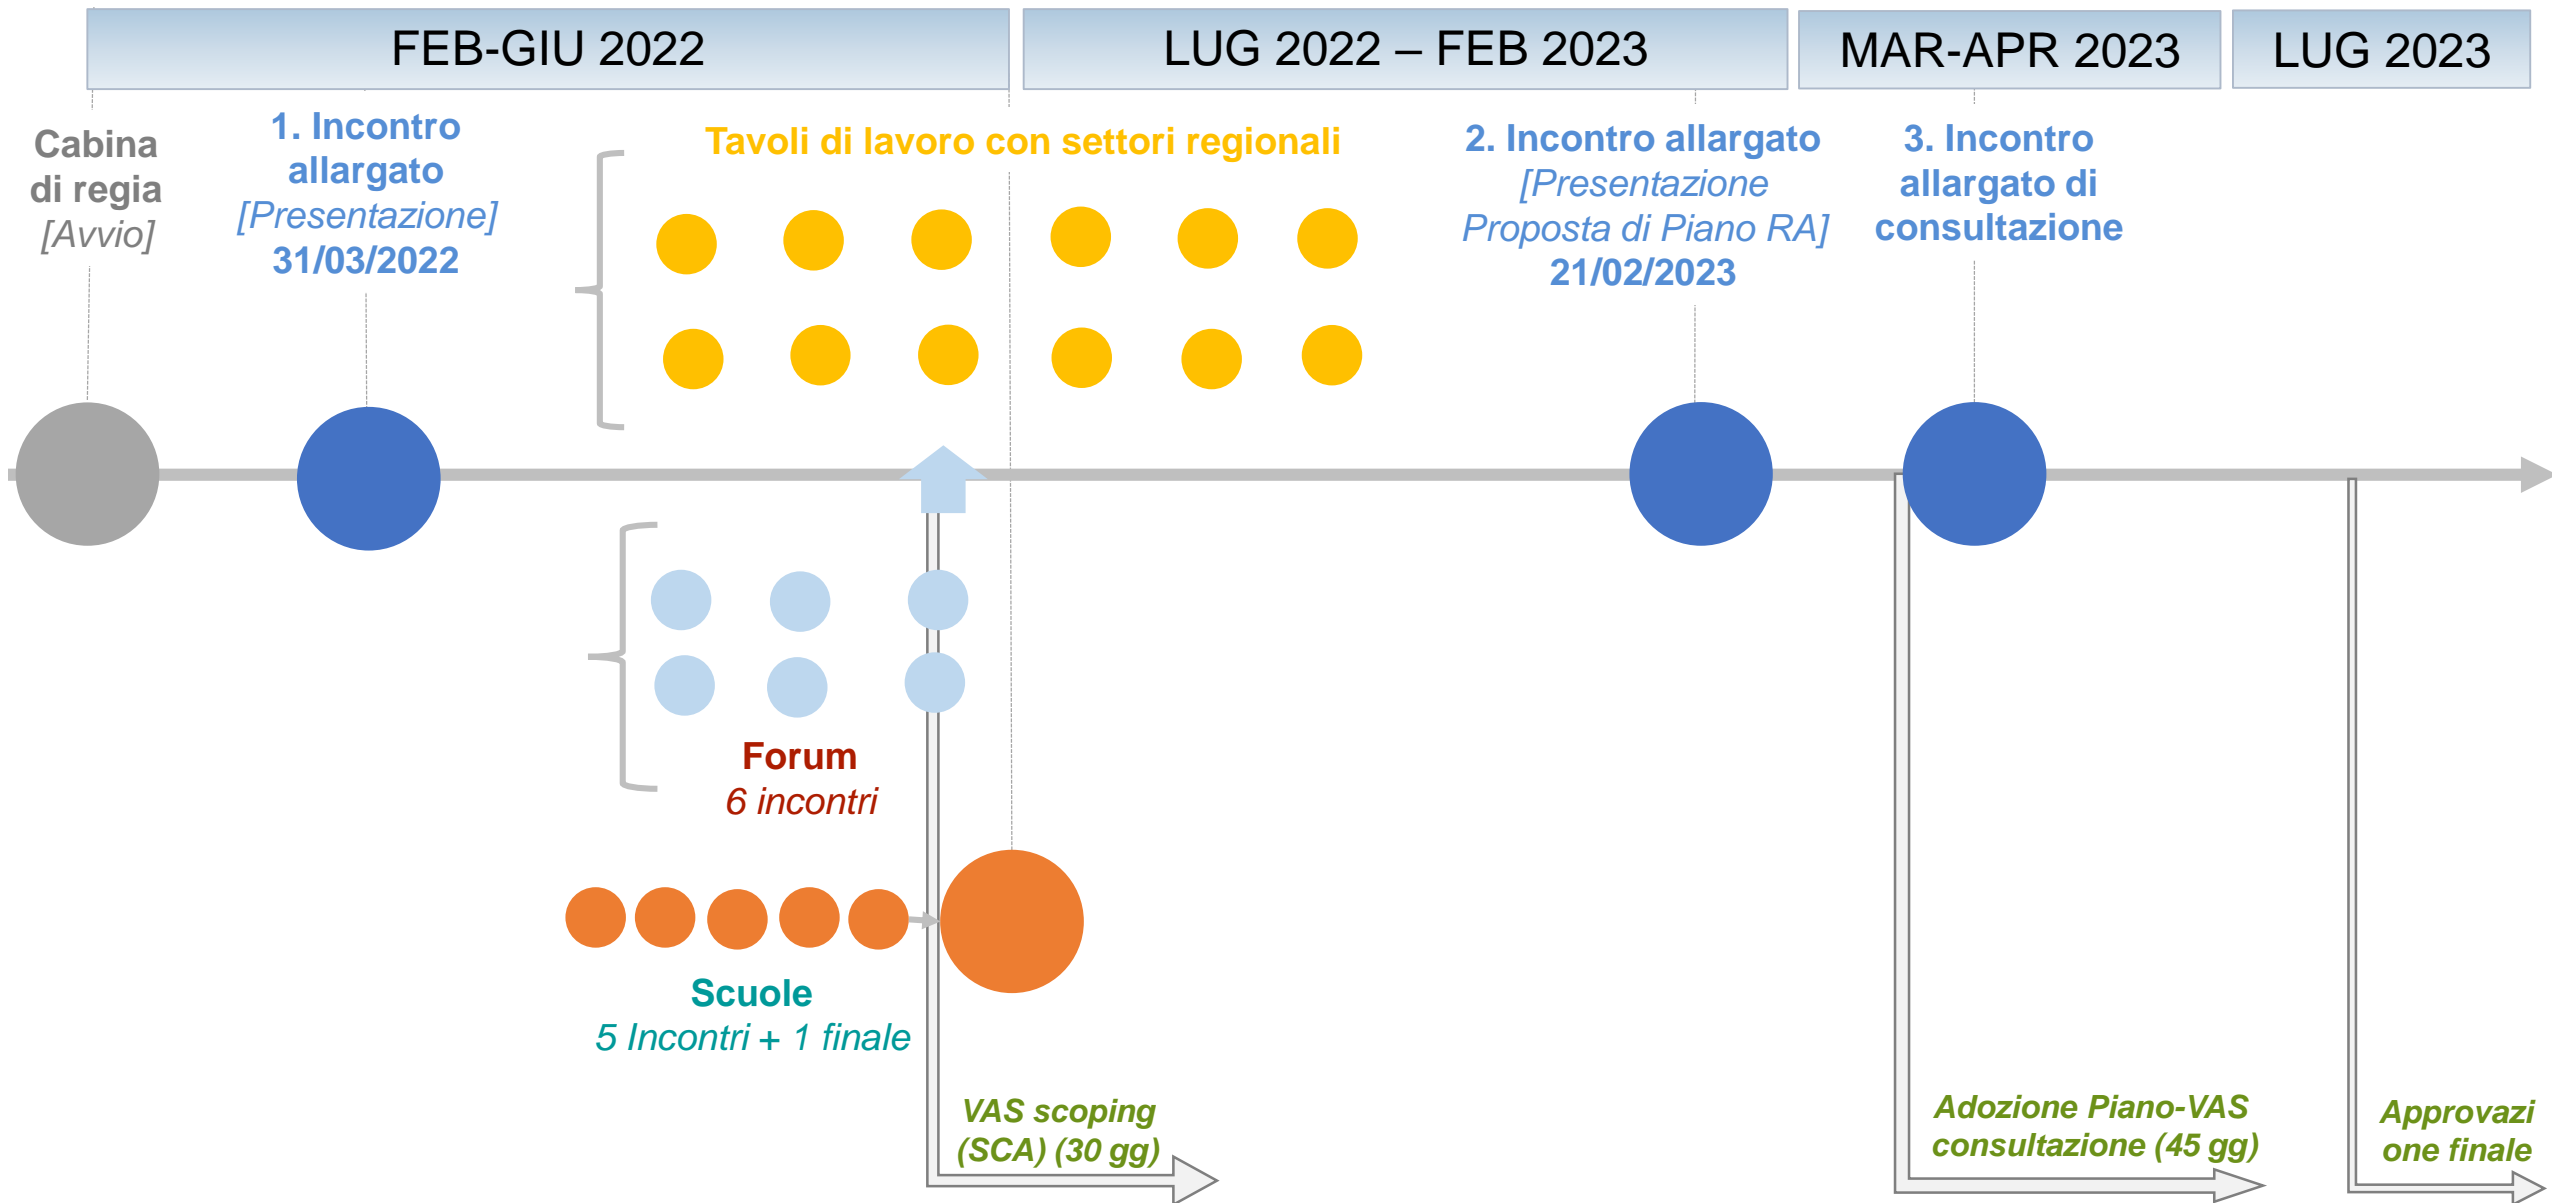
FEB-GIU 2022

LUG 2022 – FEB 2023

MAR-APR 2023

LUG 2023

Cabina di regia
[Avvio]

1. Incontro allargato
[Presentazione]
31/03/2022

Tavoli di lavoro con settori regionali

2. Incontro allargato
[Presentazione Proposta di Piano RA]
21/02/2023

3. Incontro allargato di consultazione

Forum
6 incontri

Scuole
5 Incontri + 1 finale

VAS scoping (SCA) (30 gg)

Adozione Piano-VAS consultazione (45 gg)

Approvazione finale